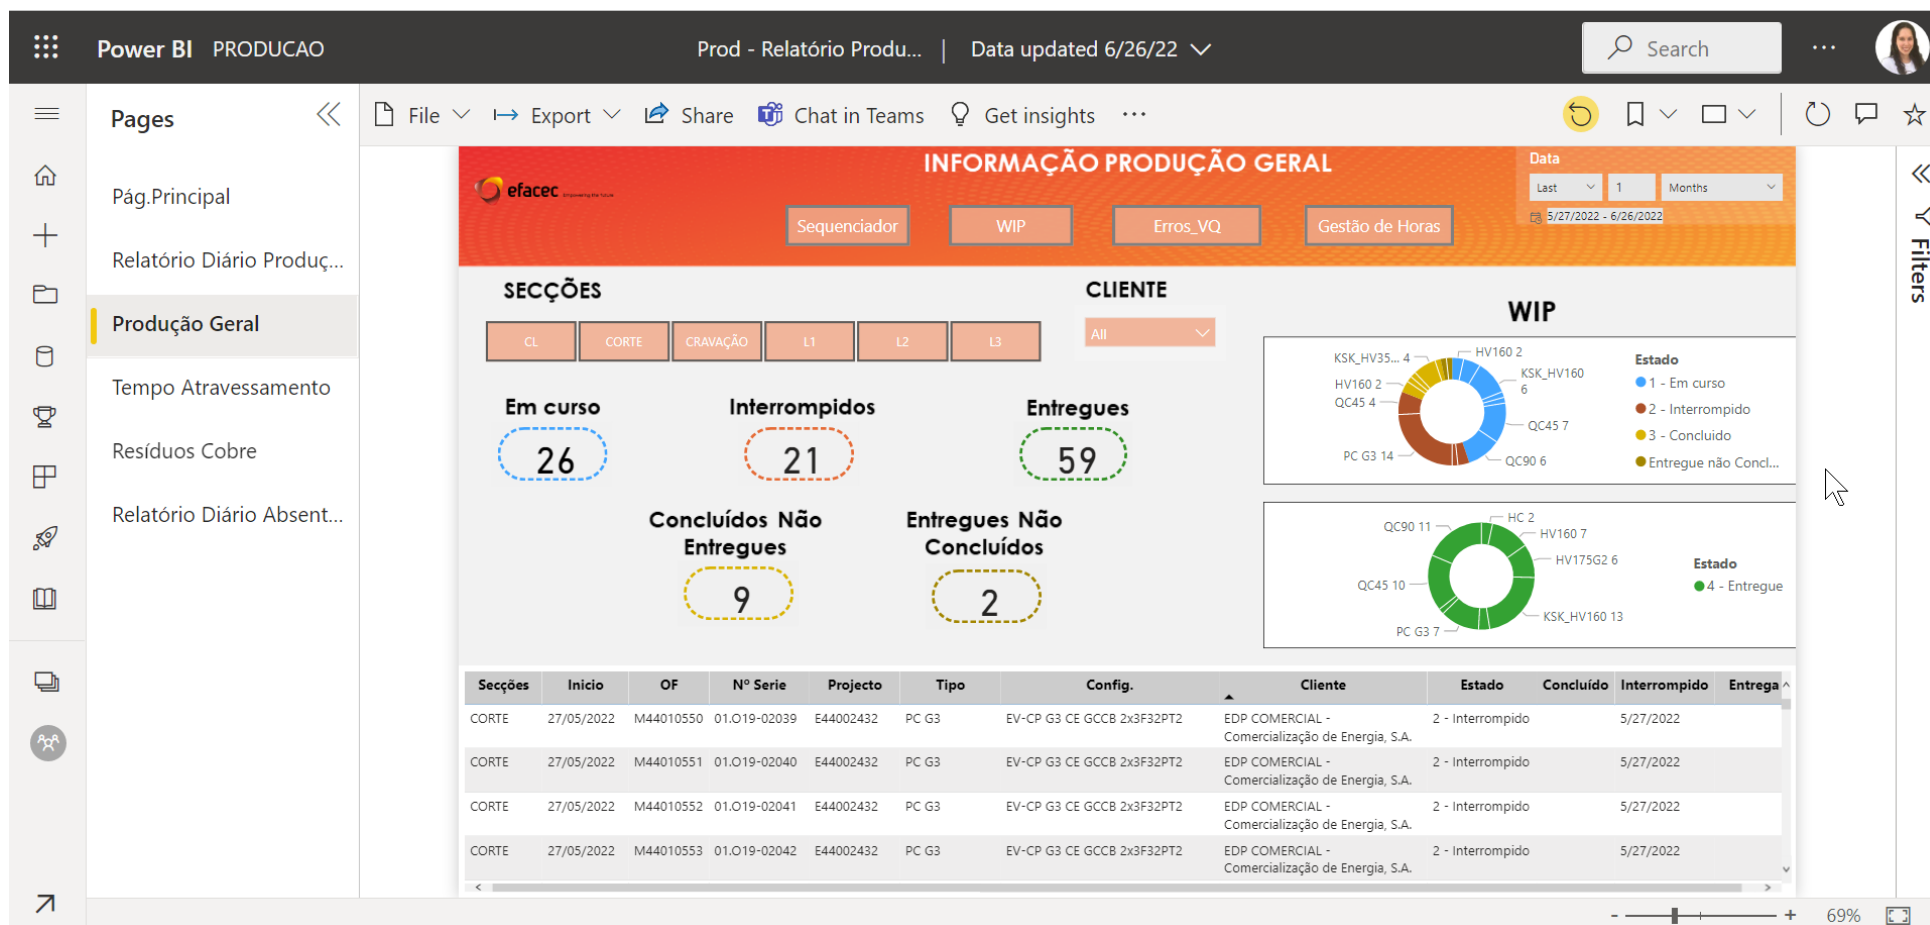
Power BI PRODUCAO

Prod - Relatório Produ... | Data updated 6/26/22

Search

...

Pages

Pág.Principal

Relatório Diário Produç...

Produção Geral

Tempo Atravessamento

Resíduos Cobre

Relatório Diário Absent...

File Export Share Chat in Teams Get insights ...

efacec

INFORMAÇÃO PRODUÇÃO GERAL

Sequenciador WIP Erros_VQ Gestão de Horas

Data

Last 1 Months

5/27/2022 - 6/26/2022

SECÇÕES

CL CORTE CRAVAÇÃO L1 L2 L3

CLIENTE

All

WIP

Em curso
26

Interrompidos
21

Entregues
59

Concluídos Não Entregues
9

Entregues Não Concluídos
2

KSK_HV35... 4
HV160 2
HV160 2
QC45 4
KSK_HV160 6
QC45 7
PC G3 14
QC90 6

Estado
1 - Em curso
2 - Interrompido
3 - Concluido
Entregue não Concl...

QC90 11
HC 2
HV160 7
HV175G2 6
QC45 10
KSK_HV160 13
PC G3 7

Estado
4 - Entregue

| Secções | Inicio | OF | Nº Serie | Projecto | Tipo | Config. | Cliente | Estado | Concluído | Interrompido | Entrega |
|---|---|---|---|---|---|---|---|---|---|---|---|
| CORTE | 27/05/2022 | M44010550 | 01.019-02039 | E44002432 | PC G3 | EV-CP G3 CE GCCB 2x3F32PT2 | EDP COMERCIAL - Comercialização de Energia, S.A. | 2 - Interrompido | | 5/27/2022 | |
| CORTE | 27/05/2022 | M44010551 | 01.019-02040 | E44002432 | PC G3 | EV-CP G3 CE GCCB 2x3F32PT2 | EDP COMERCIAL - Comercialização de Energia, S.A. | 2 - Interrompido | | 5/27/2022 | |
| CORTE | 27/05/2022 | M44010552 | 01.019-02041 | E44002432 | PC G3 | EV-CP G3 CE GCCB 2x3F32PT2 | EDP COMERCIAL - Comercialização de Energia, S.A. | 2 - Interrompido | | 5/27/2022 | |
| CORTE | 27/05/2022 | M44010553 | 01.019-02042 | E44002432 | PC G3 | EV-CP G3 CE GCCB 2x3F32PT2 | EDP COMERCIAL - Comercialização de Energia, S.A. | 2 - Interrompido | | 5/27/2022 | |

Filters

69%